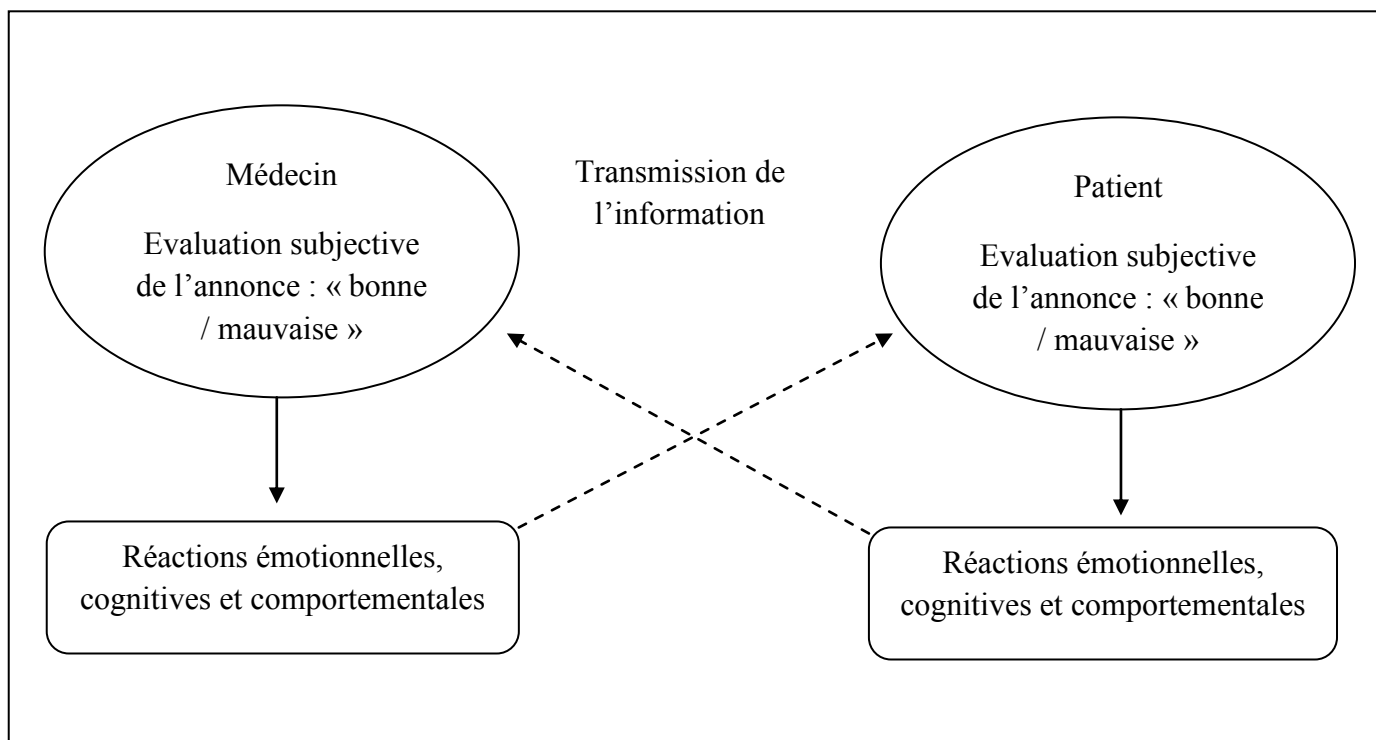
Médecin

Evaluation subjective de l’annonce : « bonne / mauvaise »

Transmission de l’information

Patient

Evaluation subjective de l’annonce : « bonne / mauvaise »

Réactions émotionnelles, cognitives et comportementales

Réactions émotionnelles, cognitives et comportementales